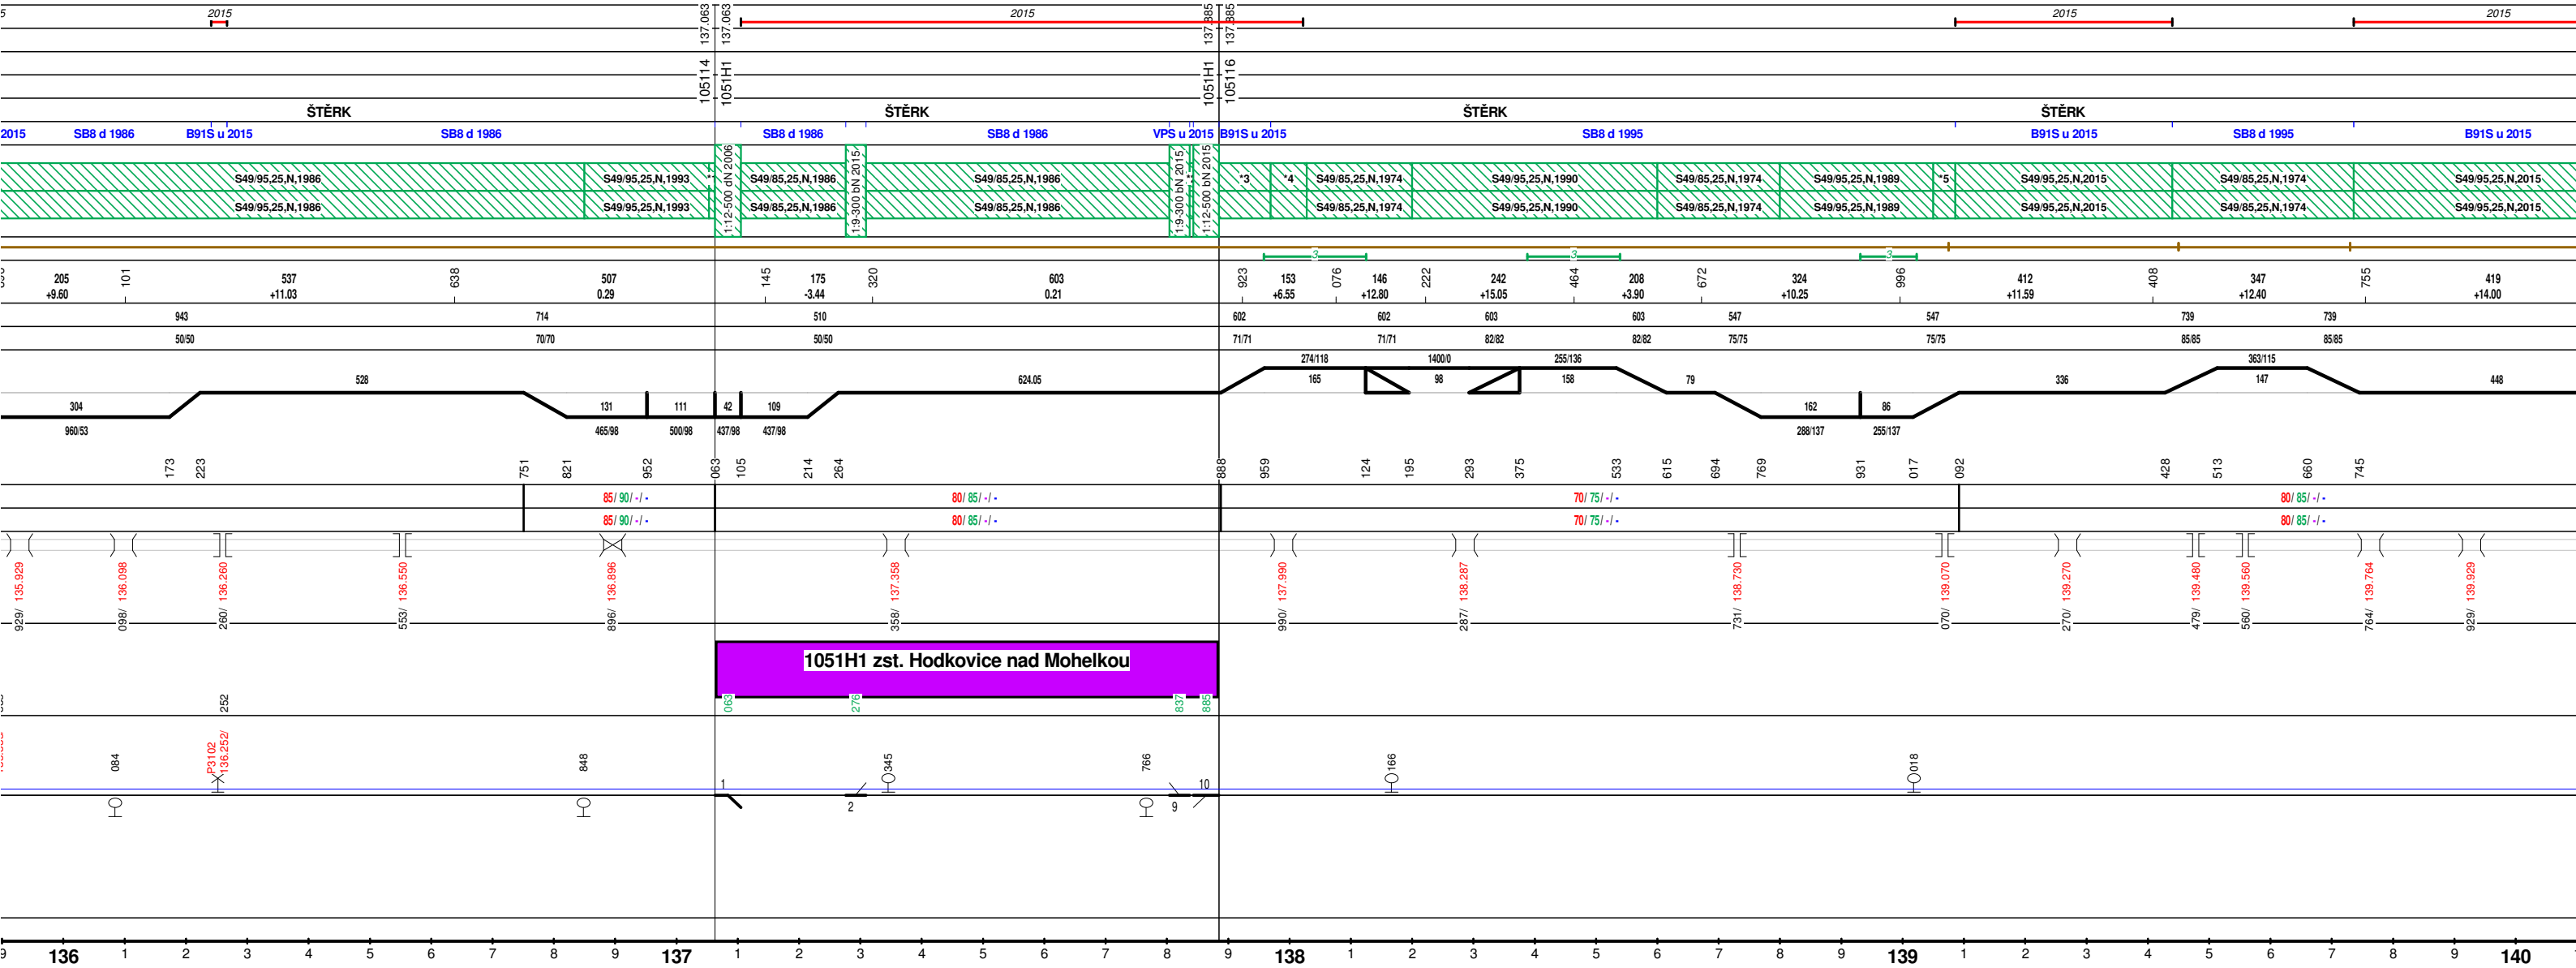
2015 2015 2015 2015

137.063 137.063 137.385 137.385

105114 1051H1 1051H1 105116

ŠTĚRK ŠTĚRK ŠTĚRK ŠTĚRK

2015 SB8 d 1986 B91S u 2015 SB8 d 1986 SB8 d 1986 SB8 d 1986 VPS u 2015 B91S u 2015 SB8 d 1995 B91S u 2015 SB8 d 1995 B91S u 2015

S49/95,25,N,1986 S49/95,25,N,1993 1:12-500 dN 2006 S49/85,25,N,1986 1:9-300 bN 2015 S49/95,25,N,1986 1:9-300 bN 2015 1:12-500 bN 2015 *3 *4 S49/85,25,N,1974 S49/95,25,N,1990 S49/85,25,N,1974 S49/95,25,N,1989 *5 S49/95,25,N,2015 S49/85,25,N,1974 S49/95,25,N,2015

S49/95,25,N,1986 S49/95,25,N,1993 S49/85,25,N,1986 S49/85,25,N,1986 S49/85,25,N,1974 S49/95,25,N,1990 S49/85,25,N,1974 S49/95,25,N,1989 S49/95,25,N,2015 S49/85,25,N,1974 S49/95,25,N,2015

3 3 3

205 +9.60 101 537 +11.03 638 507 0.29 145 175 -3.44 320 603 0.21 923 153 +6.55 076 146 +12.80 222 242 +15.05 464 208 +3.90 672 324 +10.25 996 412 +11.59 408 347 +12.40 755 419 +14.00

943 714 510 602 602 603 603 547 547 739 739

50/50 70/70 50/50 71/71 71/71 82/82 82/82 75/75 75/75 85/85 85/85

528 624.05 274/118 1400/0 255/136 363/115

304 131 111 42 109 165 98 158 79 162 86 336 147 448

960/53 465/98 500/98 437/98 437/98 288/137 255/137

173 223 751 821 952 063 105 214 264 888 959 124 195 293 375 533 615 694 769 931 017 092 428 513 660 745

85/ 90/ -/ - 80/ 85/ -/ - 70/ 75/ -/ - 80/ 85/ -/ -

85/ 90/ -/ - 80/ 85/ -/ - 70/ 75/ -/ - 80/ 85/ -/ -

135.929 136.098 136.260 136.550 136.896 137.358 137.990 138.287 138.730 139.070 139.270 139.480 139.560 139.764 139.929

929/ 098/ 260/ 553/ 896/ 358/ 990/ 287/ 731/ 070/ 270/ 479/ 560/ 764/ 929/

1051H1 zst. Hodkovice nad Mohelkou

063 276 837 885

252

084 P3102 136.252/ 848 345 766 166 018

1 2 9 10

9 136 1 2 3 4 5 6 7 8 9 137 1 2 3 4 5 6 7 8 9 138 1 2 3 4 5 6 7 8 9 139 1 2 3 4 5 6 7 8 9 140